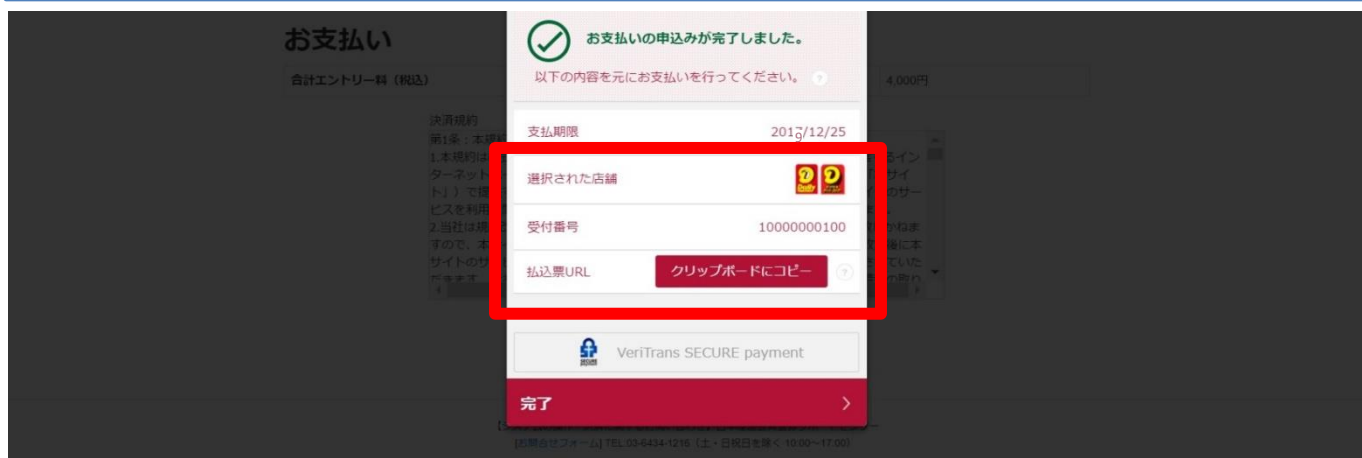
お支払い

合計エントリー料（税込）

4,000円

決済規約
第1条：本規約
1.本規約は
ターネット
ト」）で提
ビスを利用
2.当社は規
すので、本
サイトのサ

お支払いの申込みが完了しました。

以下の内容を元にお支払いを行ってください。

支払期限 2017/12/25

選択された店舗

受付番号 10000000100

払込票URL クリップボードにコピー

VeriTrans SECURE payment

完了

[お問合せフォーム] TEL:03-6434-1216（土・日祝日を除く 10:00～17:00）